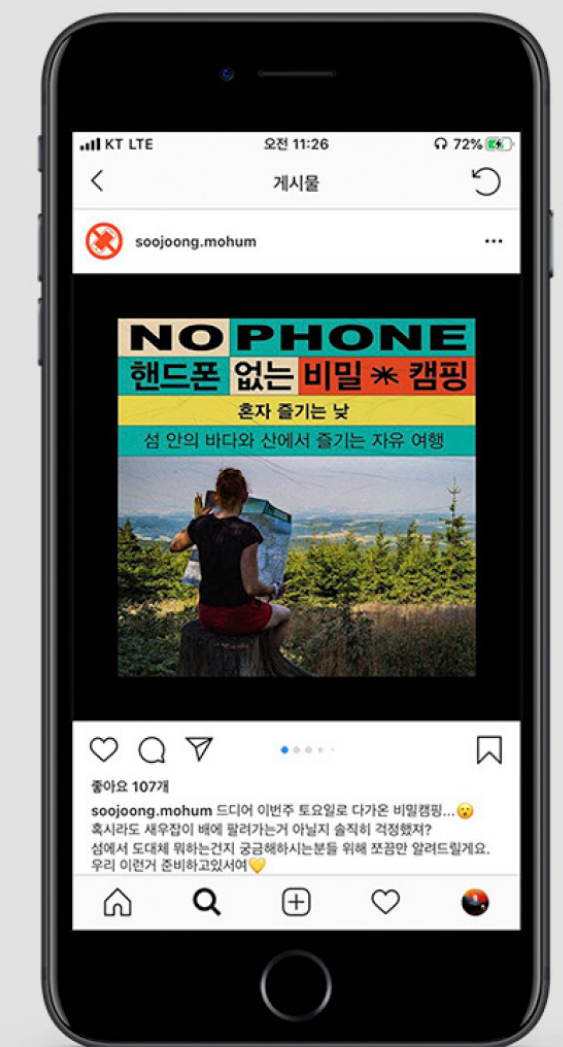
KT LTE
오전 11:26
72%

게시물

soojoong.mohum
...

NO PHONE
핸드폰 없는 비밀 ✳ 캠핑
혼자 즐기는 낮
섬 안의 바다와 산에서 즐기는 자유 여행

좋아요 107개

soojoong.mohum 드디어 이번주 토요일로 다가온 비밀캠핑...😮
혹시라도 새우잡이 배에 팔려가는거 아닌지 솔직히 걱정했져?
섬에서 도대체 뭐하는건지 궁금해하시는분들 위해 쪼끔만 알려드릴게요.
우리 이런거 준비하고있서여💛